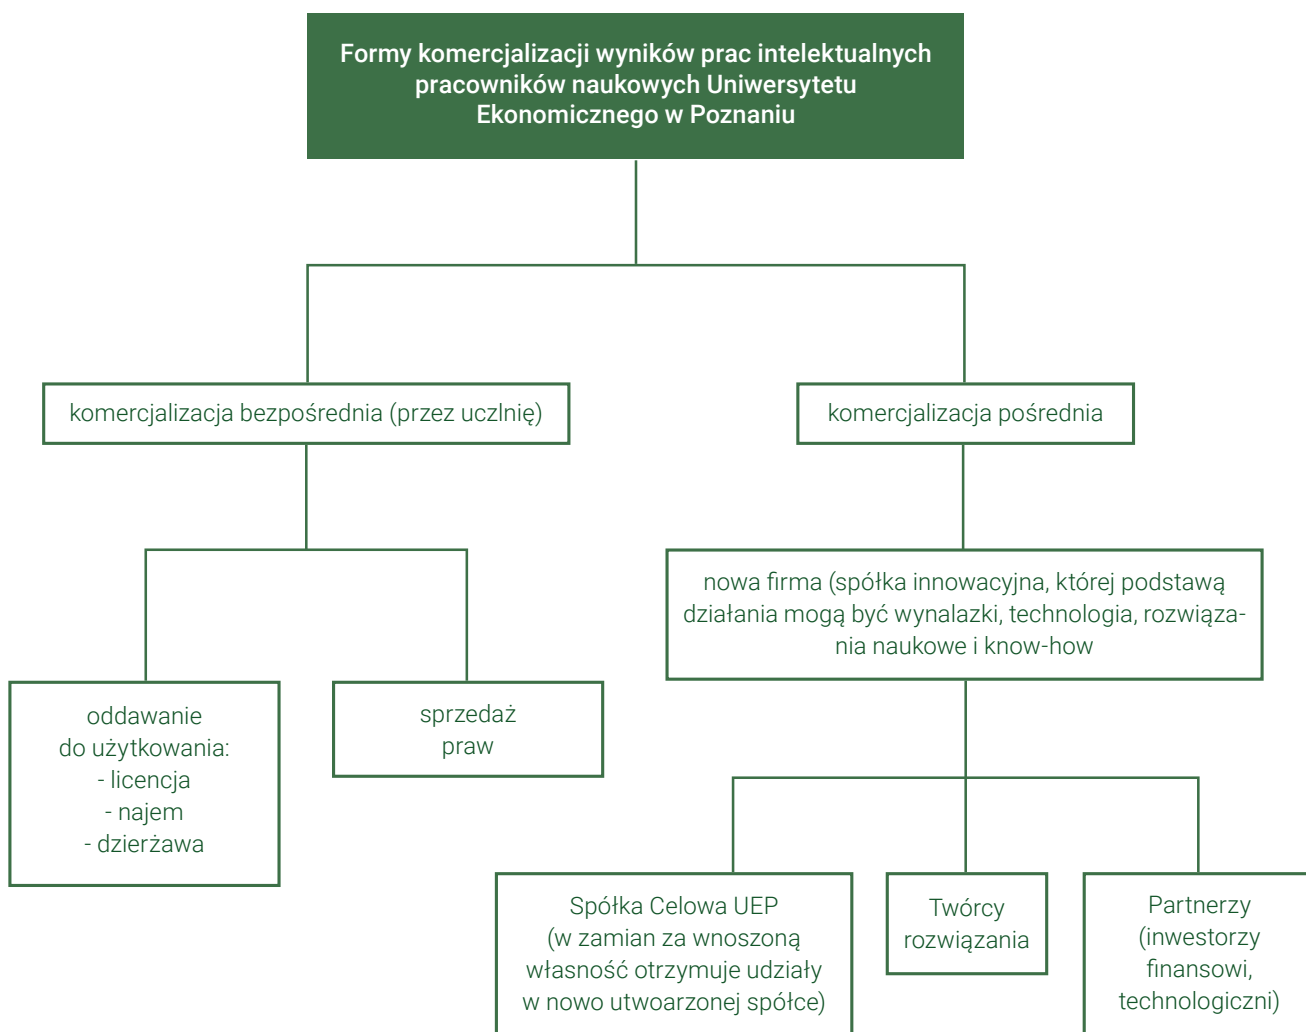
Formy komercjalizacji wyników prac intelektualnych pracowników naukowych Uniwersytetu Ekonomicznego w Poznaniu

komercjalizacja bezpośrednia (przez ucznlnię)

komercjalizacja pośrednia

oddawanie do użytkowania:
- licencja
- najem
- dzierżawa

sprzedaż praw

nowa firma (spółka innowacyjna, której podstawą działania mogą być wynalazki, technologia, rozwiązania naukowe i know-how

Spółka Celowa UEP (w zamian za wnoszoną własność otrzymuje udziały w nowo utwoarzonej spółce)

Twórcy rozwiązania

Partnerzy (inwestorzy finansowi, technologiczni)